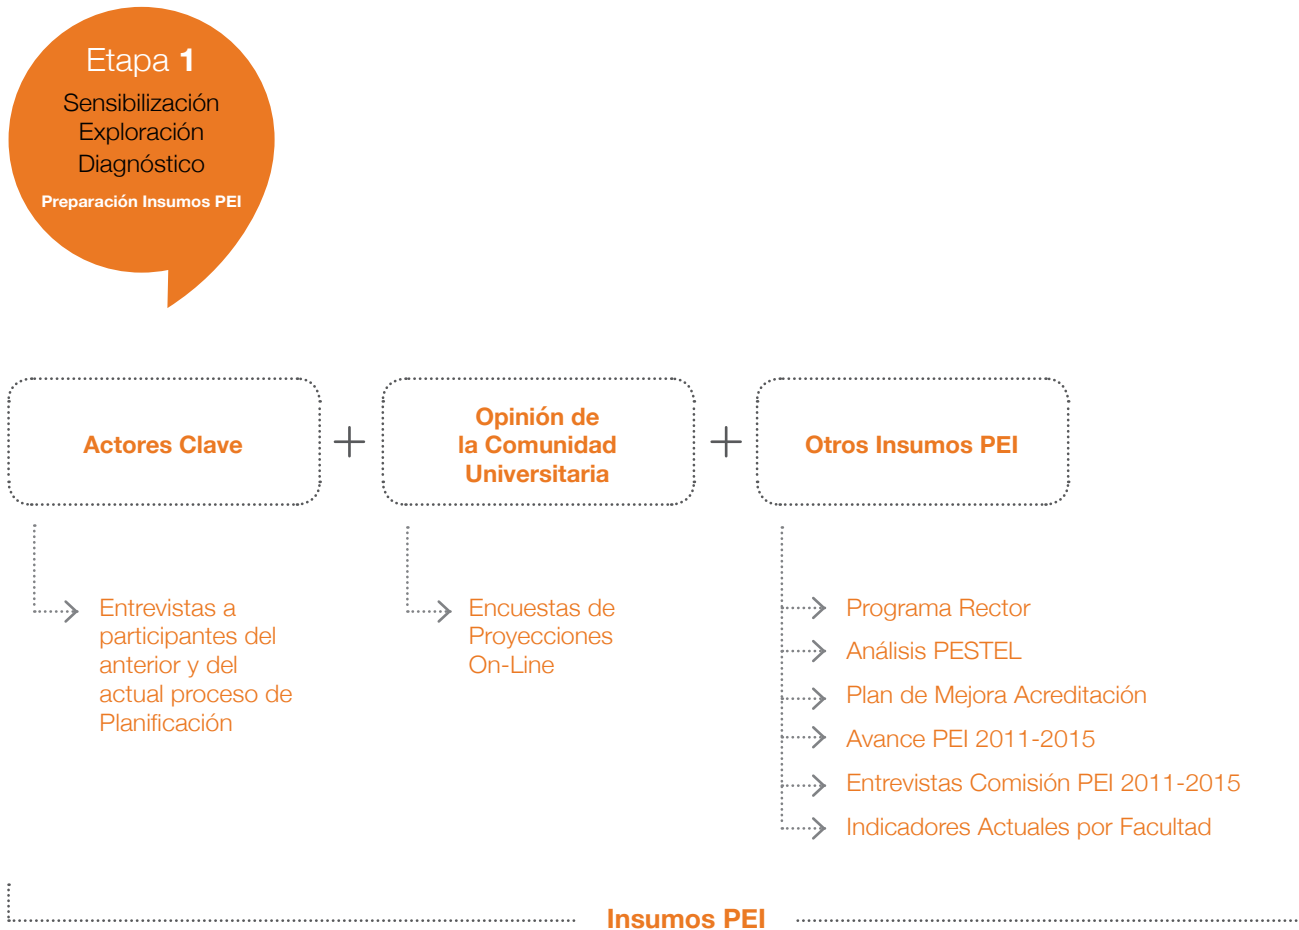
Etapa 1
Sensibilización
Exploración
Diagnóstico
Preparación Insumos PEI

Actores Clave

+

Opinión de la Comunidad Universitaria

+

Otros Insumos PEI

Entrevistas a participantes del anterior y del actual proceso de Planificación

Encuestas de Proyecciones On-Line

Programa Rector
Análisis PESTEL
Plan de Mejora Acreditación
Avance PEI 2011-2015
Entrevistas Comisión PEI 2011-2015
Indicadores Actuales por Facultad

Insumos PEI